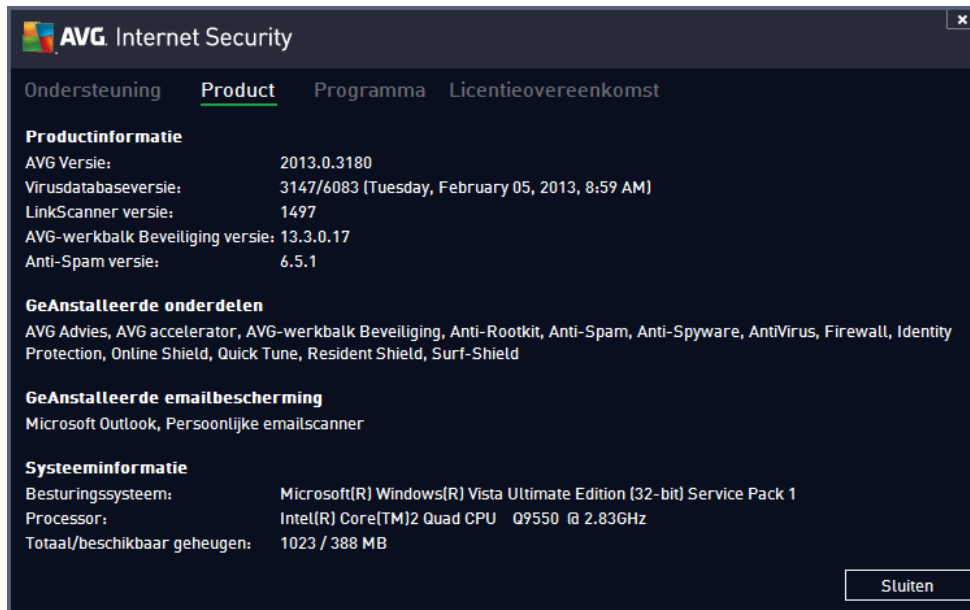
AVG. Internet Security

×

Ondersteuning Product Programma Licentieovereenkomst

**Productinformatie**

| | |
|---|---|
| AVG Versie: | 2013.0.3180 |
| Virusdatabaseversie: | 3147/6083 (Tuesday, February 05, 2013, 8:59 AM) |
| LinkScanner versie: | 1497 |
| AVG-werkbalk Beveiliging versie: | 13.3.0.17 |
| Anti-Spam versie: | 6.5.1 |

**GeAnstalleerde onderdelen**

AVG Advies, AVG accelerator, AVG-werkbalk Beveiliging, Anti-Rootkit, Anti-Spam, Anti-Spyware, AntiVirus, Firewall, Identity Protection, Online Shield, Quick Tune, Resident Shield, Surf-Shield

**GeAnstalleerde emailbescherming**

Microsoft Outlook, Persoonlijke emailscanner

**Systeeminformatie**

| | |
|---|---|
| Besturingssysteem: | Microsoft(R) Windows(R) Vista Ultimate Edition (32-bit) Service Pack 1 |
| Processor: | Intel(R) Core(TM)2 Quad CPU Q9550 @ 2.83GHz |
| Totaal/beschikbaar geheugen: | 1023 / 388 MB |

Sluiten